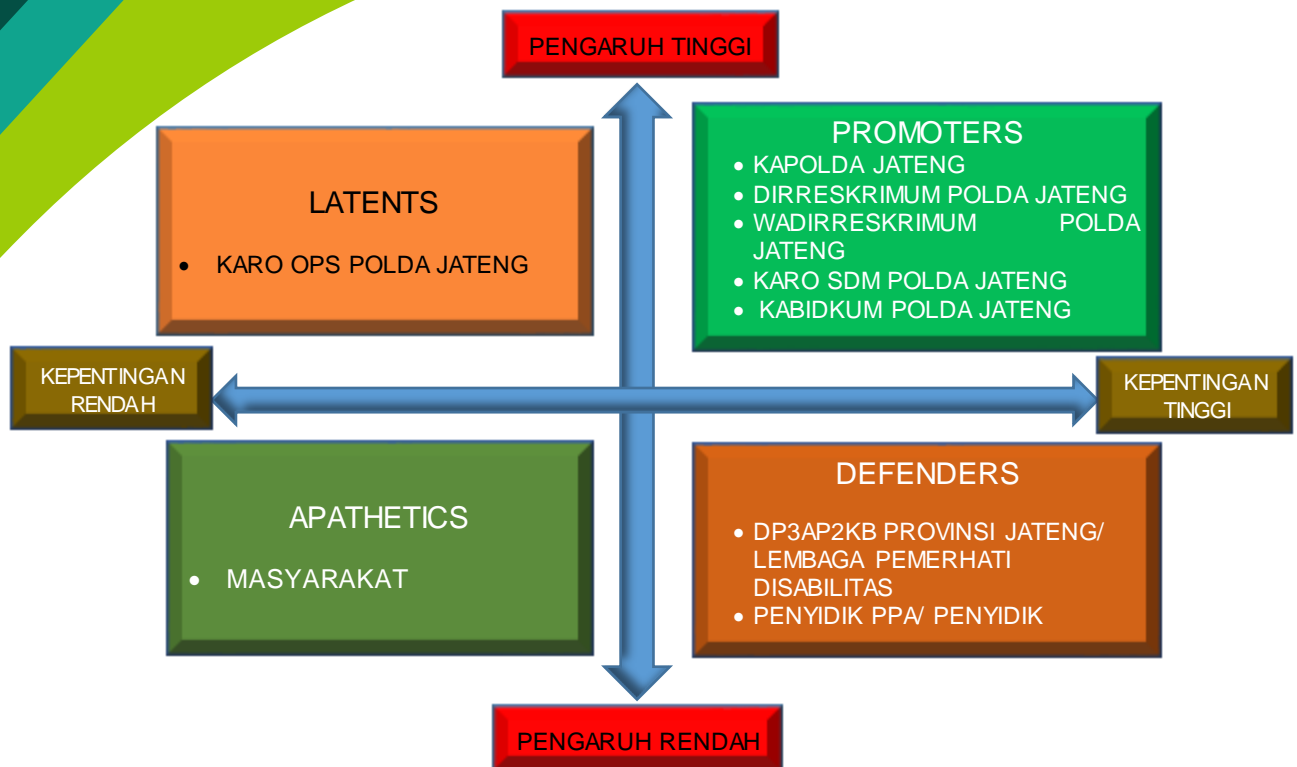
PENGARUH TINGGI

LATENTS

- KARO OPS POLDA JATENG

PROMOTERS

- KAPOLDA JATENG
- DIRRESKRIMUM POLDA JATENG
- WADIRRESKRIMUM POLDA JATENG
- KARO SDM POLDA JATENG
- KABIDKUM POLDA JATENG

KEPENTINGAN RENDAH

KEPENTINGAN TINGGI

APATHETICS

- MASYARAKAT

DEFENDERS

- DP3AP2KB PROVINSI JATENG/ LEMBAGA PEMERHATI DISABILITAS
- PENYIDIK PPA/ PENYIDIK

PENGARUH RENDAH